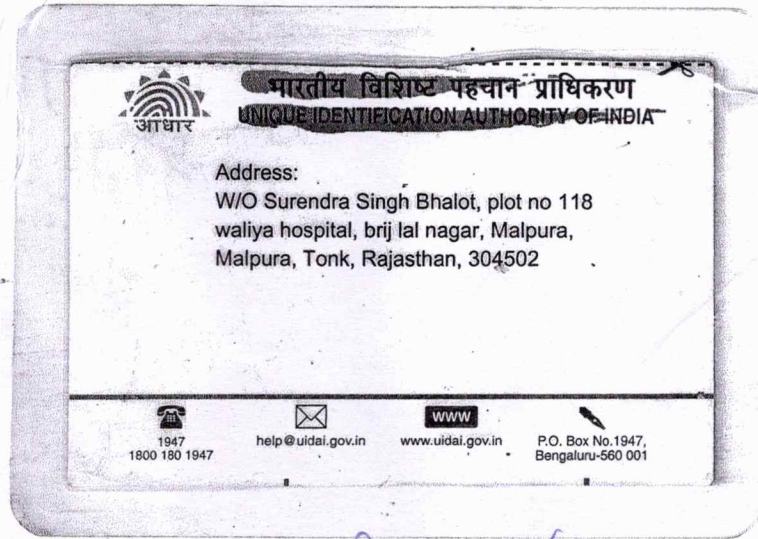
आधार

भारतीय विशिष्ट पहचान प्राधिकरण
UNIQUE IDENTIFICATION AUTHORITY OF INDIA

Address:
W/O Surendra Singh Bhalot, plot no 118 waliya hospital, brij lal nagar, Malpura, Malpura, Tonk, Rajasthan, 304502

1947
1800 180 1947

help@uidai.gov.in

www
www.uidai.gov.in

P.O. Box No.1947,
Bengaluru-560 001